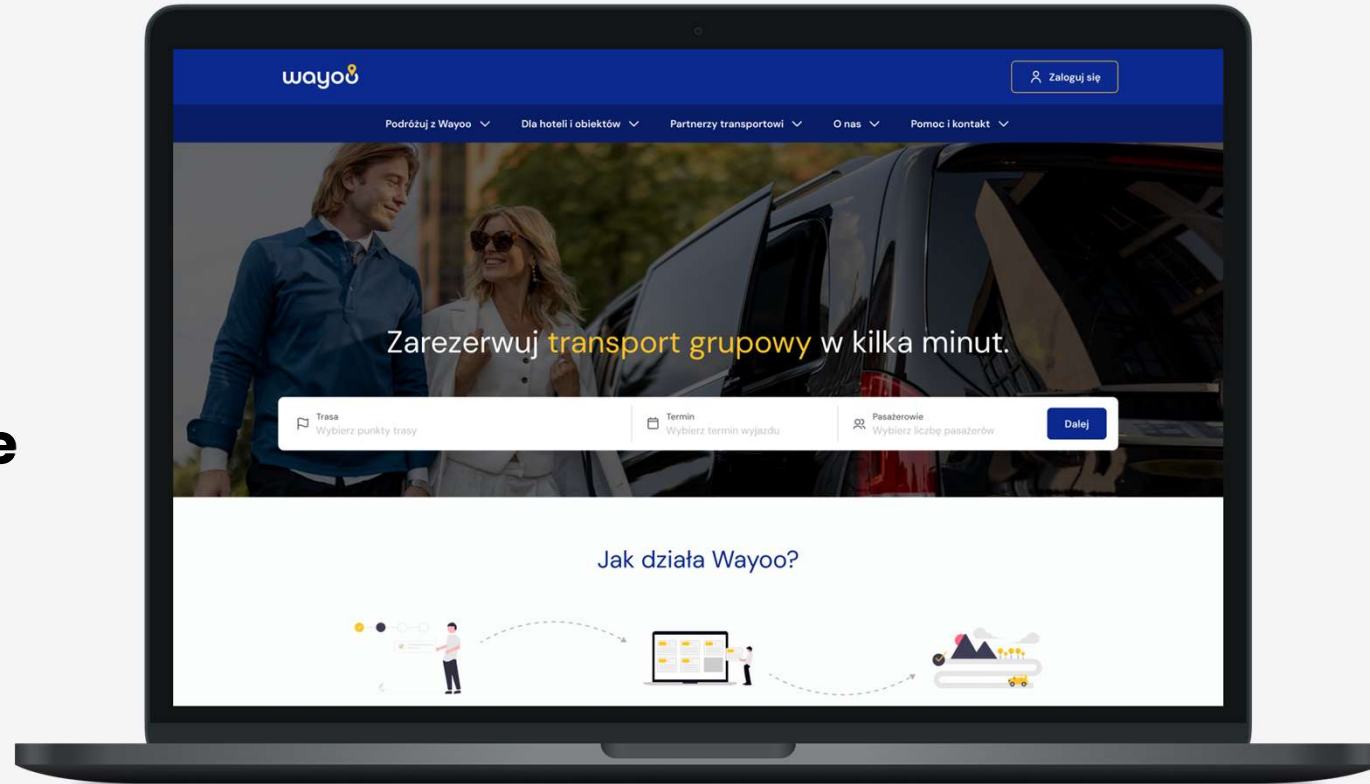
e

wayoo

Zaloguj się

Podróżuj z Wayoo
Dla hoteli i obiektów
Partnerzy transportowi
O nas
Pomoc i kontakt

Zarezerwuj transport grupowy w kilka minut.

Trasa
Wybierz punkty trasy

Termin
Wybierz termin wyjazdu

Pasażerowie
Wybierz liczbę pasażerów

Dalej

Jak działa Wayoo?